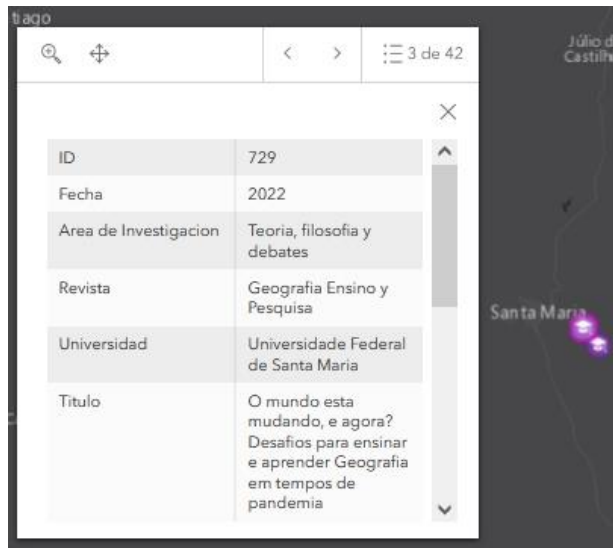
tiago

Júlio d
Castilh

3 de 42

| ID | 729 |
|---|---|
| Fecha | 2022 |
| Area de Investigacion | Teoria, filosofia y debates |
| Revista | Geografia Ensino y Pesquisa |
| Universidad | Universidade Federal de Santa Maria |
| Titulo | O mundo esta mudando, e agora? Desafios para ensinar e aprender Geografia em tempos de pandemia |

Santa Maria